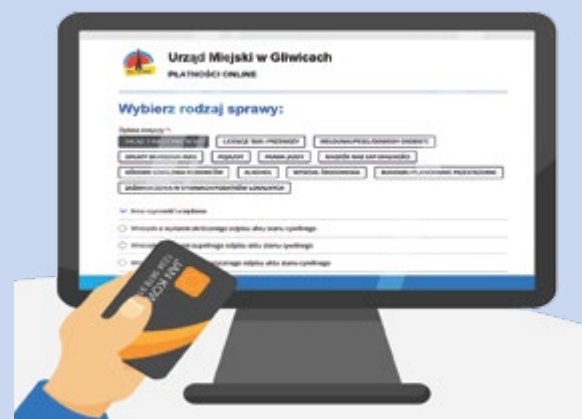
Urząd Miejski w Gliwicach
PŁATNOŚCI ONLINE

Wybierz rodzaj sprawy:

Sprawa dotyczy: *

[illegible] LICENCJE TAXI / PRZEWOZY MELDUNKI/PESEL/DOWODY OSOBISTE
OPŁATY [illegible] PODATKI PRAWO JAZDY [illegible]
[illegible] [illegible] WYDZIAŁ ŚRODOWISKA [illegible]
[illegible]

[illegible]

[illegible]

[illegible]

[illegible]

JAN KOWALSKI